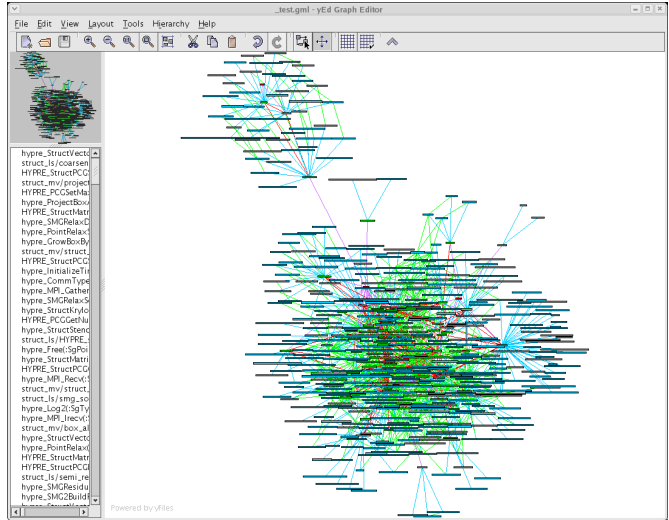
_test.gml - yEd Graph Editor

File Edit View Layout Tools Hierarchy Help

hypre_StructVecto
struct_ls/coarsen
HYPRE_StructPCG
struct_mv/project
HYPRE_PCGSetMa
HYPRE_StructMatr
hypre_ProjectBox
hypre_SMGRelaxD
hypre_PointRelax
hypre_GrowBoxBy
struct_mv/struct_
HYPRE_StructPCG
hypre_InitializeTi
hypre_CommType
hypre_MPI_Gather
hypre_SMGRelaxS
hypre_StructKrylo
HYPRE_PCGGetNu
hypre_StructStenc
struct_ls/HYPRE_s
hypre_Free(:SgPoi
hypre_StructMatri
HYPRE_StructPCG
hypre_MPI_Recv(:
struct_mv/struct_
struct_ls/smg_so
hypre_Log2(:SgTy
hypre_MPI_Irecv(:
struct_mv/box_al
hypre_StructVecto
hypre_PointRelax
HYPRE_StructMatr
HYPRE_StructPCG
struct_ls/semi_re
hypre_SMGResidu
hypre_SMG2Build

Powered by yFiles